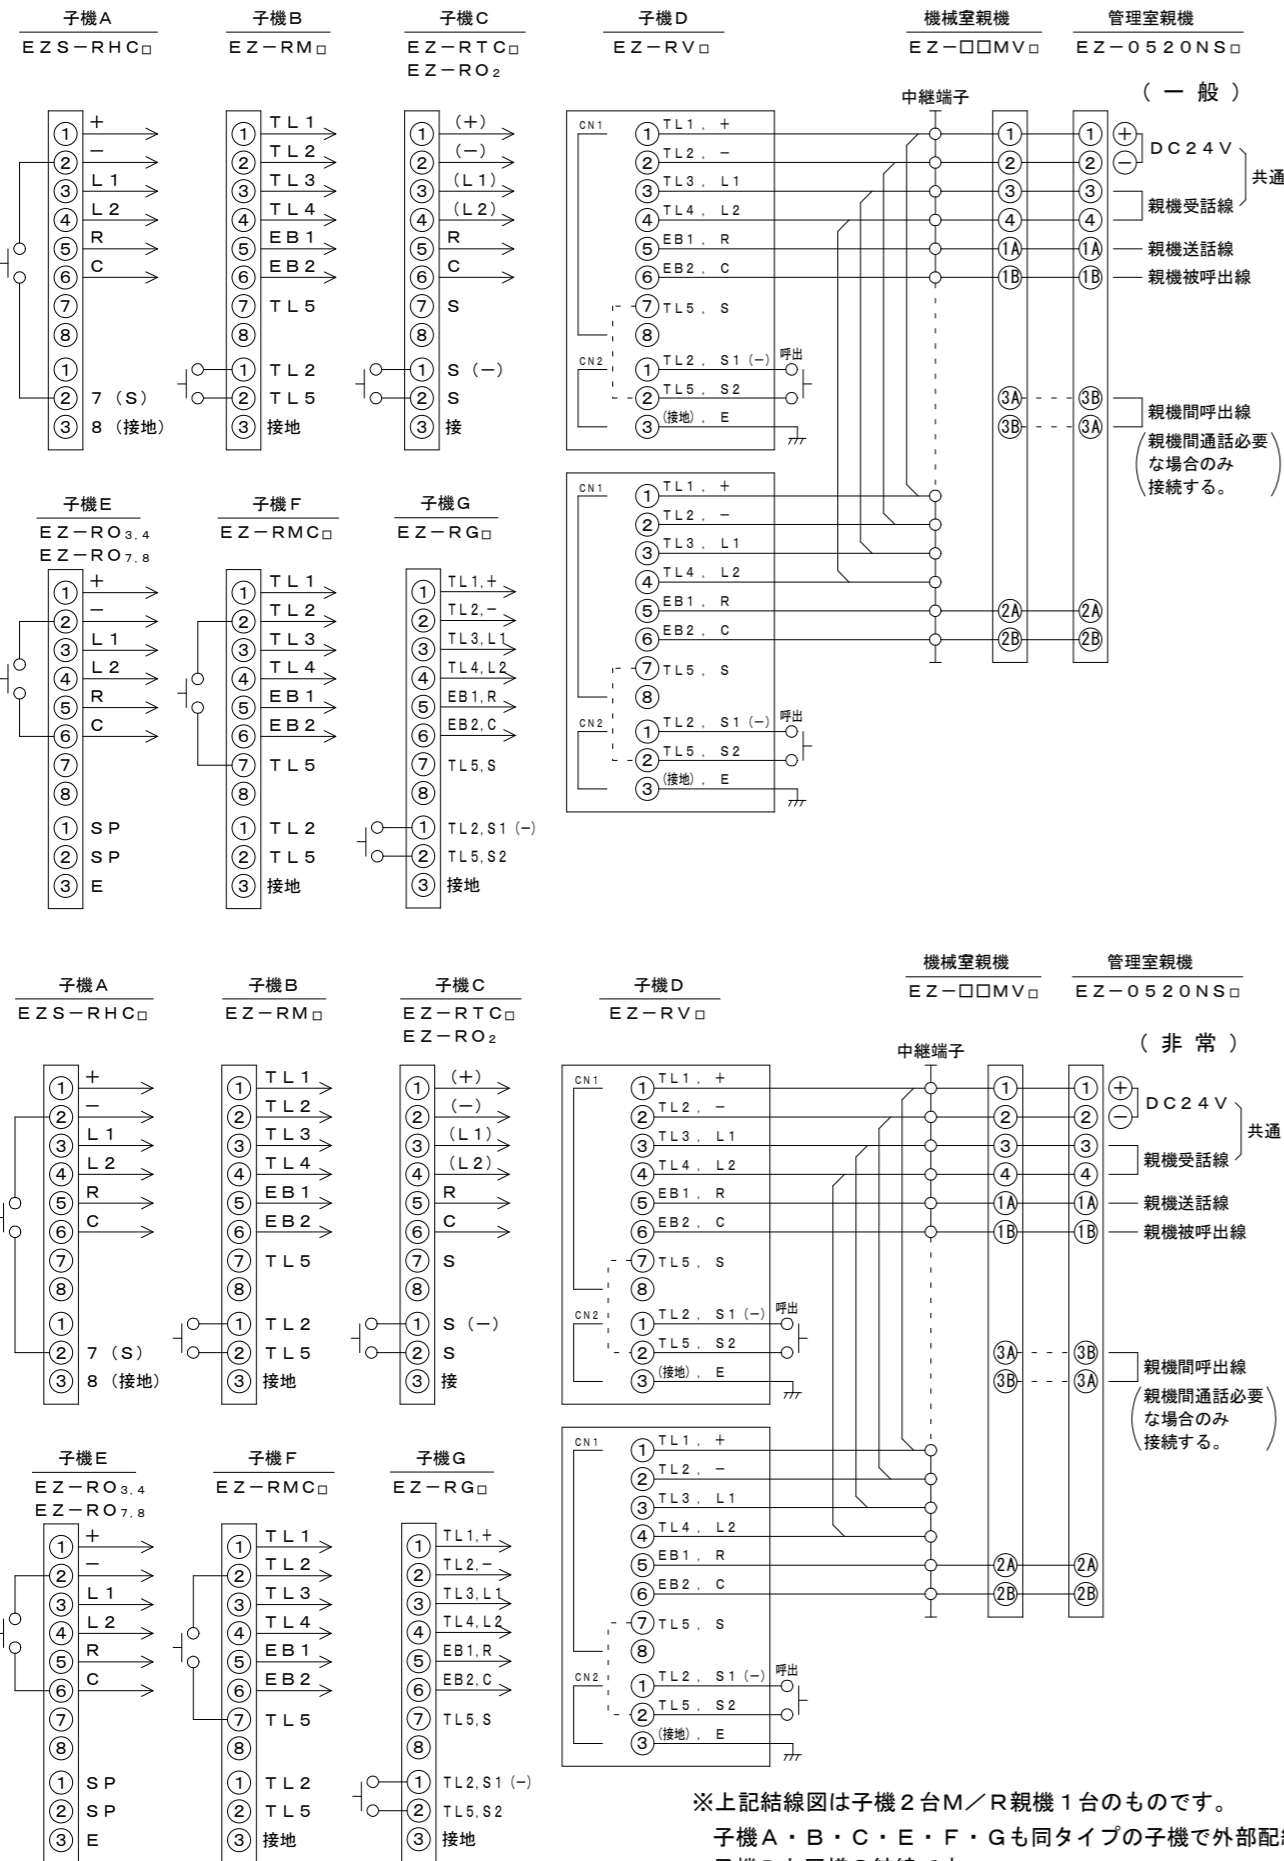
子機A
EZS−RHC□

① +
② −
③ L1
④ L2
⑤ R
⑥ C
⑦
⑧
①
② 7（S）
③ 8（接地）

子機B
EZ−RM□

① TL1
② TL2
③ TL3
④ TL4
⑤ EB1
⑥ EB2
⑦ TL5
⑧
① TL2
② TL5
③ 接地

子機C
EZ−RTC□
EZ−RO$_2$

① (+)
② (−)
③ (L1)
④ (L2)
⑤ R
⑥ C
⑦ S
⑧
① S (−)
② S
③ 接

子機D
EZ−RV□

CN1
① TL1, +
② TL2, −
③ TL3, L1
④ TL4, L2
⑤ EB1, R
⑥ EB2, C
⑦ TL5, S
⑧
CN2
① TL2, S1 (−) 呼出
② TL5, S2
③ (接地), E

CN1
① TL1, +
② TL2, −
③ TL3, L1
④ TL4, L2
⑤ EB1, R
⑥ EB2, C
⑦ TL5, S
⑧
CN2
① TL2, S1 (−) 呼出
② TL5, S2
③ (接地), E

中継端子

機械室親機
EZ−□□MV□

管理室親機
EZ−0520NS□

（一般）

① ① ⊕ DC24V
② ② ⊖
③ ③ 親機受話線 共通
④ ④
1A 1A 親機送話線
1B 1B 親機被呼出線
3A 3B 親機間呼出線
3B 3A （親機間通話必要な場合のみ接続する。）
2A 2A
2B 2B

子機E
EZ−RO$_{3,4}$
EZ−RO$_{7,8}$

① +
② −
③ L1
④ L2
⑤ R
⑥ C
⑦
⑧
① SP
② SP
③ E

子機F
EZ−RMC□

① TL1
② TL2
③ TL3
④ TL4
⑤ EB1
⑥ EB2
⑦ TL5
⑧
① TL2
② TL5
③ 接地

子機G
EZ−RG□

① TL1,+
② TL2,−
③ TL3,L1
④ TL4,L2
⑤ EB1,R
⑥ EB2,C
⑦ TL5,S
⑧
① TL2,S1 (−)
② TL5,S2
③ 接地

子機A
EZS−RHC□

① +
② −
③ L1
④ L2
⑤ R
⑥ C
⑦
⑧
①
② 7（S）
③ 8（接地）

子機B
EZ−RM□

① TL1
② TL2
③ TL3
④ TL4
⑤ EB1
⑥ EB2
⑦ TL5
⑧
① TL2
② TL5
③ 接地

子機C
EZ−RTC□
EZ−RO$_2$

① (+)
② (−)
③ (L1)
④ (L2)
⑤ R
⑥ C
⑦ S
⑧
① S (−)
② S
③ 接

子機D
EZ−RV□

CN1
① TL1, +
② TL2, −
③ TL3, L1
④ TL4, L2
⑤ EB1, R
⑥ EB2, C
⑦ TL5, S
⑧
CN2
① TL2, S1 (−) 呼出
② TL5, S2
③ (接地), E

CN1
① TL1, +
② TL2, −
③ TL3, L1
④ TL4, L2
⑤ EB1, R
⑥ EB2, C
⑦ TL5, S
⑧
CN2
① TL2, S1 (−) 呼出
② TL5, S2
③ (接地), E

中継端子

機械室親機
EZ−□□MV□

管理室親機
EZ−0520NS□

（非常）

① ① ⊕ DC24V
② ② ⊖
③ ③ 親機受話線 共通
④ ④
1A 1A 親機送話線
1B 1B 親機被呼出線
3A 3B 親機間呼出線
3B 3A （親機間通話必要な場合のみ接続する。）
2A 2A
2B 2B

子機E
EZ−RO$_{3,4}$
EZ−RO$_{7,8}$

① +
② −
③ L1
④ L2
⑤ R
⑥ C
⑦
⑧
① SP
② SP
③ E

子機F
EZ−RMC□

① TL1
② TL2
③ TL3
④ TL4
⑤ EB1
⑥ EB2
⑦ TL5
⑧
① TL2
② TL5
③ 接地

子機G
EZ−RG□

① TL1,+
② TL2,−
③ TL3,L1
④ TL4,L2
⑤ EB1,R
⑥ EB2,C
⑦ TL5,S
⑧
① TL2,S1 (−)
② TL5,S2
③ 接地

※上記結線図は子機２台M／R親機１台のものです。
子機A・B・C・E・F・Gも同タイプの子機で外部配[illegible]
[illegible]